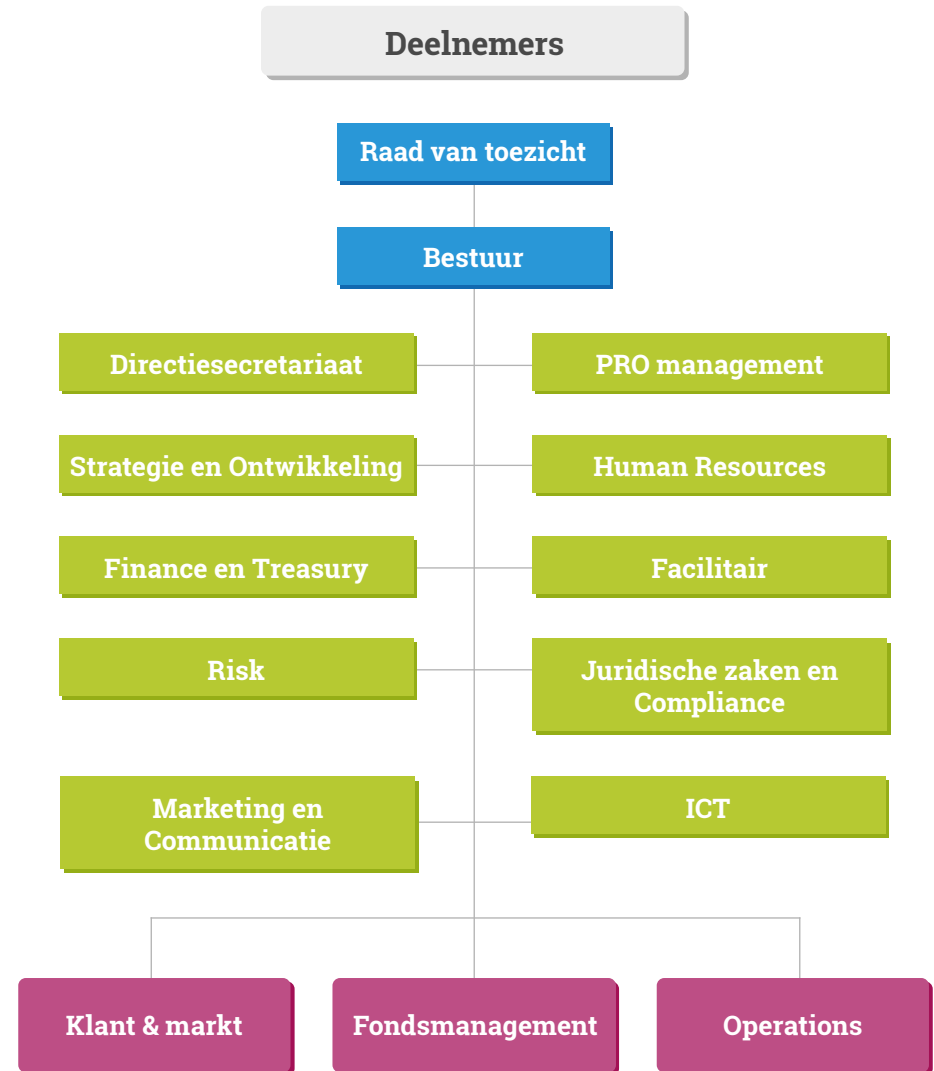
Deelnemers

Raad van toezicht

Bestuur

Directiesecretariaat

PRO management

Strategie en Ontwikkeling

Human Resources

Finance en Treasury

Facilitair

Risk

Juridische zaken en Compliance

Marketing en Communicatie

ICT

Klant & markt

Fondsmanagement

Operations